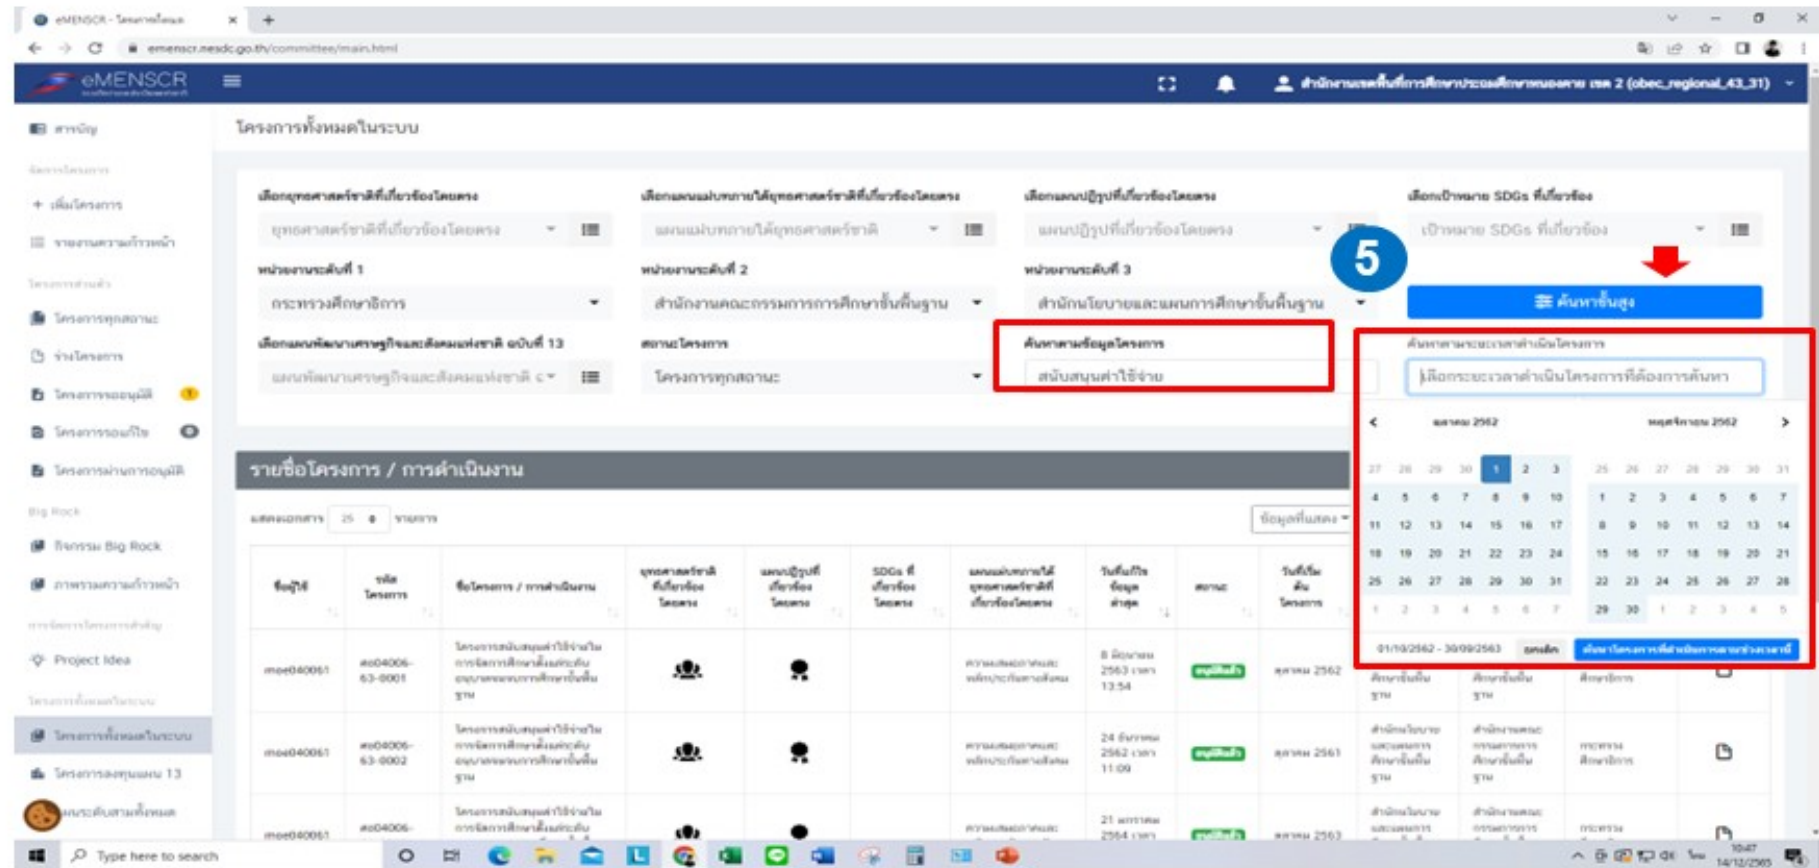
eMENSCR - โครงการทั้งหมด ×

emenscr.nesdc.go.th/committee/main.html

eMENSCR

สำนักงานเขตพื้นที่การศึกษาประถมศึกษาหนองคาย เขต 2 (obec_regional_43_31)

ภาพรวม

เพิ่มโครงการ

รายงานความก้าวหน้า

โครงการทุกสถานะ

ร่างโครงการ

โครงการรออนุมัติ

โครงการรอแก้ไข

โครงการผ่านการอนุมัติ

Big Rock

กิจกรรม Big Rock

ภาพรวมความก้าวหน้า

Project Idea

โครงการทั้งหมดในระบบ

โครงการลงทุนแผน 13

โครงการทั้งหมดในระบบ

เลือกยุทธศาสตร์ชาติที่เกี่ยวข้องโดยตรง

ยุทธศาสตร์ชาติที่เกี่ยวข้องโดยตรง

เลือกแผนแม่บทภายใต้ยุทธศาสตร์ชาติที่เกี่ยวข้องโดยตรง

แผนแม่บทภายใต้ยุทธศาสตร์ชาติ

เลือกแผนปฏิรูปที่เกี่ยวข้องโดยตรง

แผนปฏิรูปที่เกี่ยวข้องโดยตรง

เลือกเป้าหมาย SDGs ที่เกี่ยวข้อง

เป้าหมาย SDGs ที่เกี่ยวข้อง

หน่วยงานระดับที่ 1

กระทรวงศึกษาธิการ

หน่วยงานระดับที่ 2

สำนักงานคณะกรรมการการศึกษาขั้นพื้นฐาน

หน่วยงานระดับที่ 3

สำนักนโยบายและแผนการศึกษาขั้นพื้นฐาน

5

ค้นหาขั้นสูง

เลือกแผนพัฒนาเศรษฐกิจและสังคมแห่งชาติ ฉบับที่ 13

แผนพัฒนาเศรษฐกิจและสังคมแห่งชาติ

สถานะโครงการ

โครงการทุกสถานะ

ค้นหาตามข้อมูลโครงการ

สนับสนุนค่าใช้จ่าย

ค้นหาตามระยะเวลาดำเนินโครงการ

เลือกระยะเวลาดำเนินโครงการที่ต้องการค้นหา

ตุลาคม 2562

พฤศจิกายน 2562

| 27 | 28 | 29 | 30 | 1 | 2 | 3 |
|---|---|---|---|---|---|---|
| 4 | 5 | 6 | 7 | 8 | 9 | 10 |
| 11 | 12 | 13 | 14 | 15 | 16 | 17 |
| 18 | 19 | 20 | 21 | 22 | 23 | 24 |
| 25 | 26 | 27 | 28 | 29 | 30 | 31 |
| 1 | 2 | 3 | 4 | 5 | 6 | 7 |

| 25 | 26 | 27 | 28 | 29 | 30 | 31 |
|---|---|---|---|---|---|---|
| 1 | 2 | 3 | 4 | 5 | 6 | 7 |
| 8 | 9 | 10 | 11 | 12 | 13 | 14 |
| 15 | 16 | 17 | 18 | 19 | 20 | 21 |
| 22 | 23 | 24 | 25 | 26 | 27 | 28 |
| 29 | 30 | 1 | 2 | 3 | 4 | 5 |

01/10/2562 - 30/09/2563 ยกเลิก ค้นหาโครงการที่ดำเนินการตามช่วงเวลานี้

รายชื่อโครงการ / การดำเนินงาน

แสดงเอกสาร 25 รายการ

ข้อมูลที่แสดง

| ชื่อผู้ใช้ | รหัสโครงการ | ชื่อโครงการ / การดำเนินงาน | ยุทธศาสตร์ชาติที่เกี่ยวข้องโดยตรง | แผนปฏิรูปที่เกี่ยวข้องโดยตรง | SDGs ที่เกี่ยวข้องโดยตรง | แผนแม่บทภายใต้ยุทธศาสตร์ชาติที่เกี่ยวข้องโดยตรง | วันที่แก้ไขข้อมูลล่าสุด | สถานะ | วันที่เริ่มต้นโครงการ |
|---|---|---|---|---|---|---|---|---|---|
| moe040061 | ศธ04006-63-0001 | โครงการสนับสนุนค่าใช้จ่ายในการจัดการศึกษาตั้งแต่ระดับอนุบาลจนจบการศึกษาขั้นพื้นฐาน | | | | ความเสมอภาคและหลักประกันทางสังคม | 8 มิถุนายน 2563 เวลา 13:54 | อนุมัติแล้ว | ตุลาคม 2562 |
| moe040061 | ศธ04006-63-0002 | โครงการสนับสนุนค่าใช้จ่ายในการจัดการศึกษาตั้งแต่ระดับอนุบาลจนจบการศึกษาขั้นพื้นฐาน | | | | ความเสมอภาคและหลักประกันทางสังคม | 24 ธันวาคม 2562 เวลา 11:09 | อนุมัติแล้ว | ตุลาคม 2561 |
| moe040061 | ศธ04006- | โครงการสนับสนุนค่าใช้จ่ายในการจัดการศึกษาตั้งแต่ระดับ | | | | ความเสมอภาคและ | 21 มกราคม 2564 เวลา | อนุมัติแล้ว | ตุลาคม 2563 |

Type here to search

10:47
14/12/2565